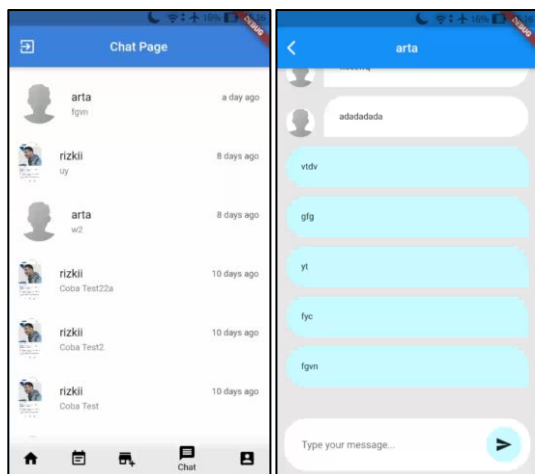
16% DEBUG

Chat Page

arta
fgvn
a day ago

rizkii
uy
8 days ago

arta
w2
8 days ago

rizkii
Coba Test22a
10 days ago

rizkii
Coba Test2
10 days ago

rizkii
Coba Test
10 days ago

Chat

16% DEBUG

arta

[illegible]

adadadada

vtdv

gfg

yt

fyc

fgvn

Type your message...